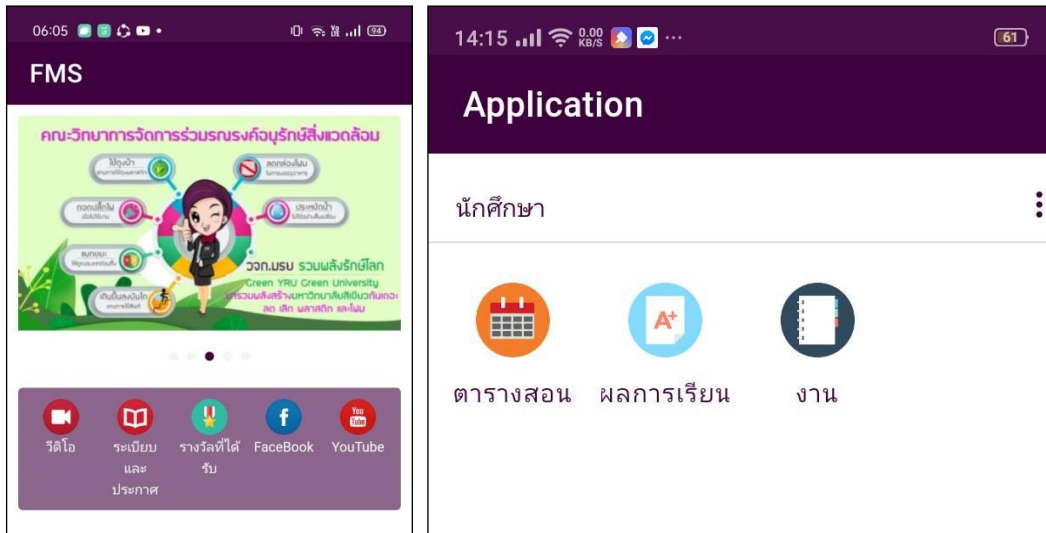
06:05

94

FMS

คณะวิทยาการจัดการร่วมรณรงค์อนุรักษ์สิ่งแวดล้อม

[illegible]

วจก.มรย รวมพลังรักษ์โลก
Green YRU Green University
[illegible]
ลด เลิก พลาสติก และโฟม

วีดีโอ

ระเบียบและประกาศ

รางวัลที่ได้รับ

FaceBook

You Tube

YouTube

14:15

0.00 KB/S

61

Application

นักศึกษา

A+

ตารางสอน

ผลการเรียน

งาน